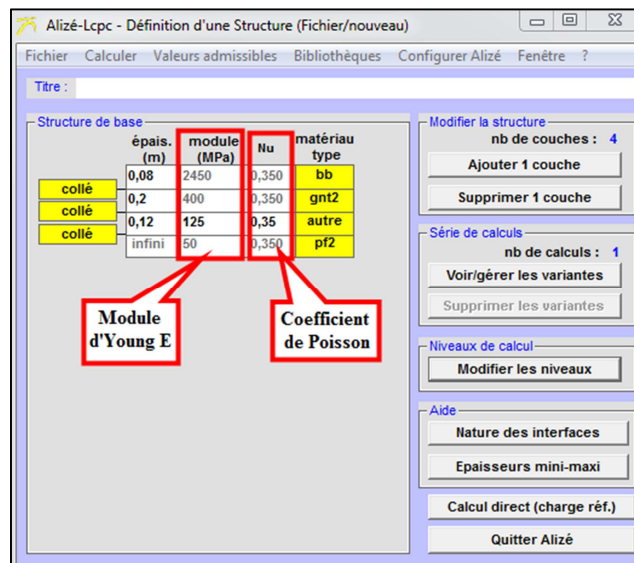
Alizé-Lcpc - Définition d'une Structure (Fichier/nouveau)

Fichier Calculer Valeurs admissibles Bibliothèques Configurer Alizé Fenêtre ?

Titre :

Structure de base

| | épais. (m) | module (MPa) | Nu | matériau type |
|---|---|---|---|---|
| | 0,08 | 2450 | 0,350 | bb |
| collé | 0,2 | 400 | 0,350 | gnt2 |
| collé | 0,12 | 125 | 0,35 | autre |
| collé | infini | 50 | 0,350 | pf2 |

Module d'Young E

Coefficient de Poisson

Modifier la structure
nb de couches : 4
Ajouter 1 couche
Supprimer 1 couche

Série de calculs
nb de calculs : 1
Voir/gérer les variantes
Supprimer les variantes

Niveaux de calcul
Modifier les niveaux

Aide
Nature des interfaces
Epaisseurs mini-maxi

Calcul direct (charge réf.)
Quitter Alizé